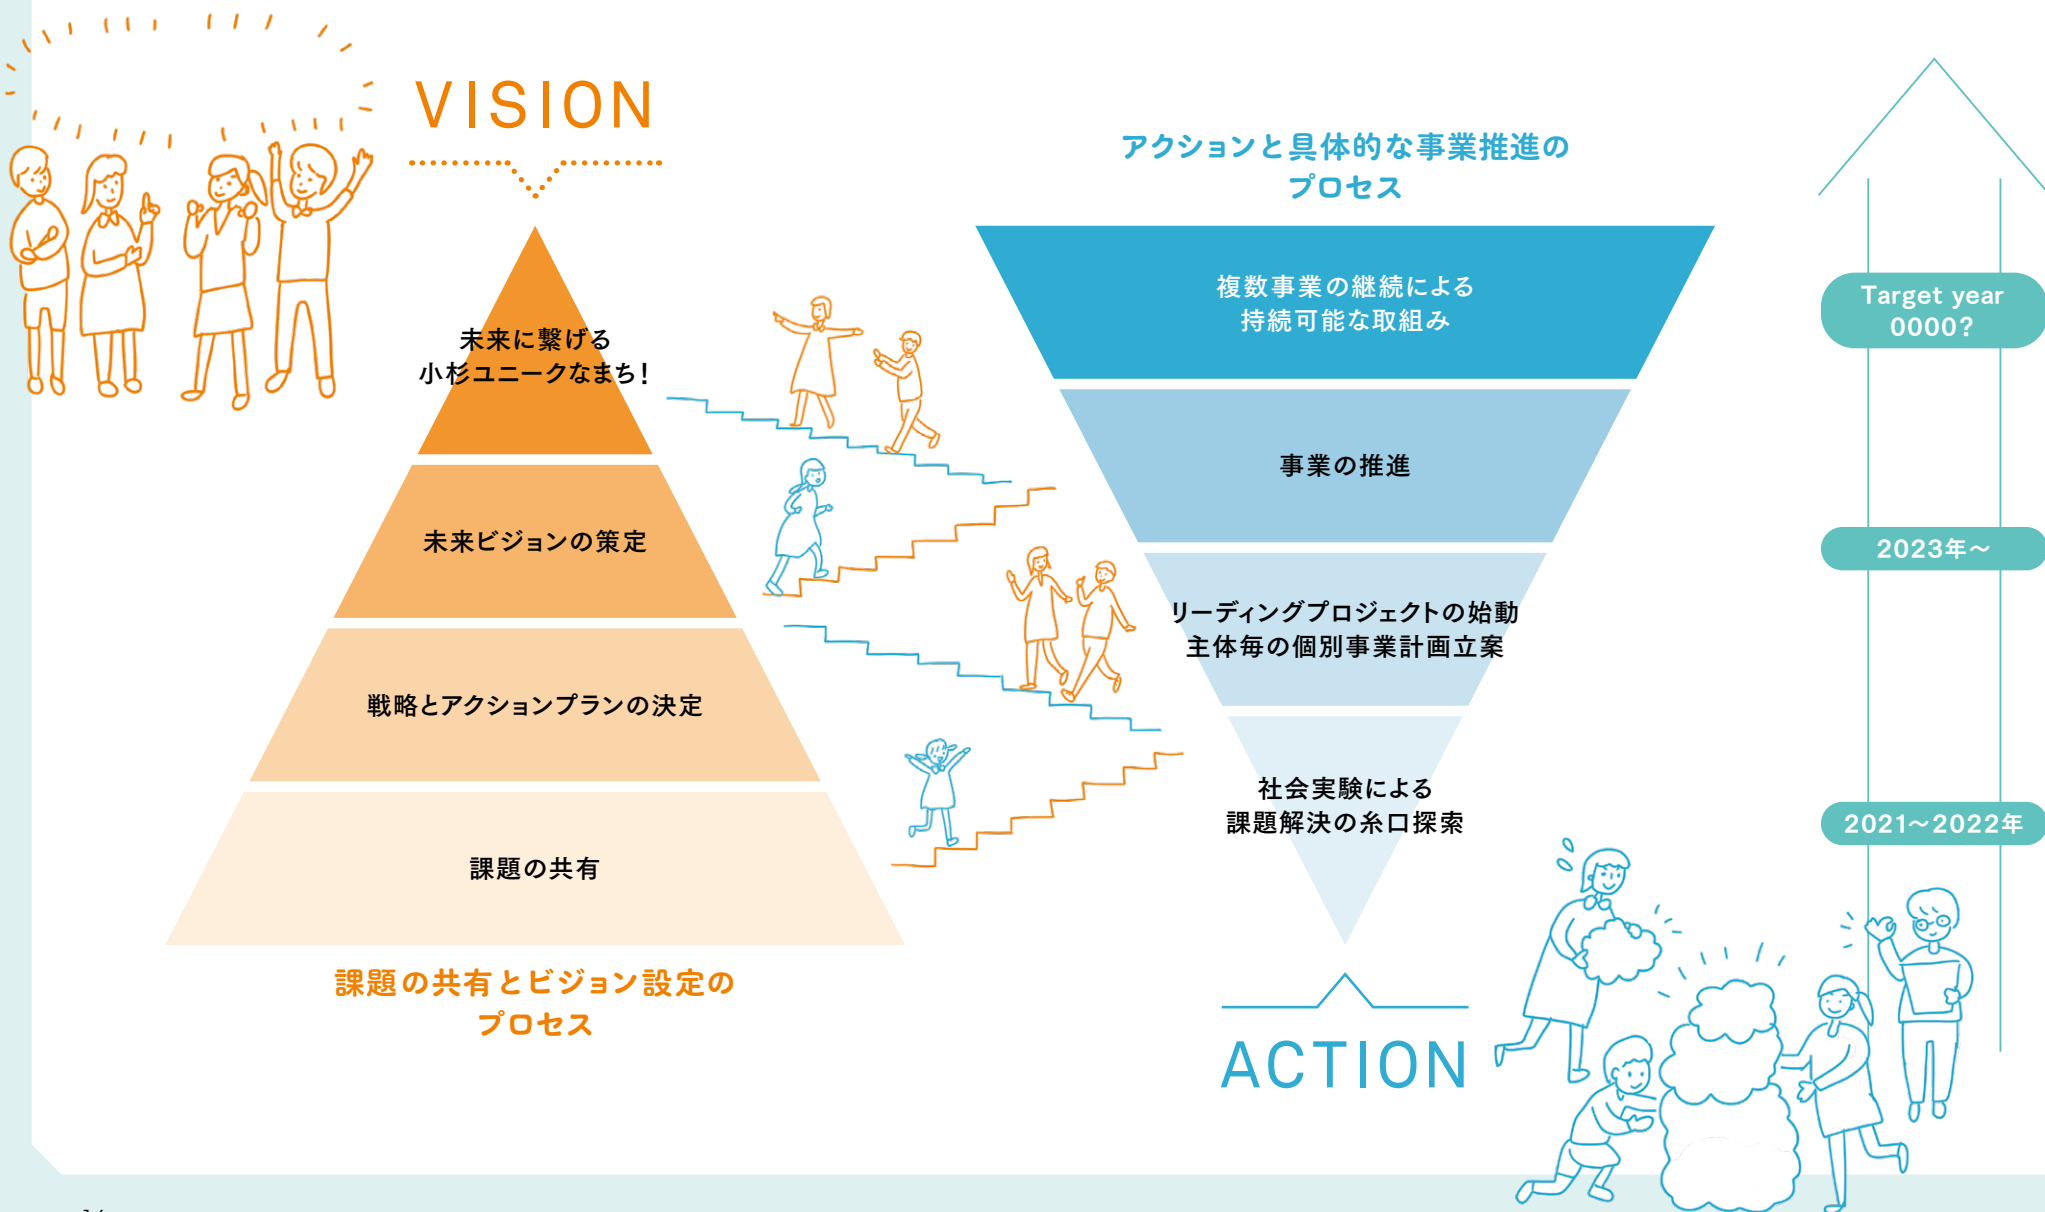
VISION

未来に繋げる
小杉ユニークなまち！

未来ビジョンの策定

戦略とアクションプランの決定

課題の共有

課題の共有とビジョン設定の
プロセス

アクションと具体的な事業推進の
プロセス

複数事業の継続による
持続可能な取組み

事業の推進

リーディングプロジェクトの始動
主体毎の個別事業計画立案

社会実験による
課題解決の糸口探索

ACTION

Target year
0000?

2023年～

2021～2022年